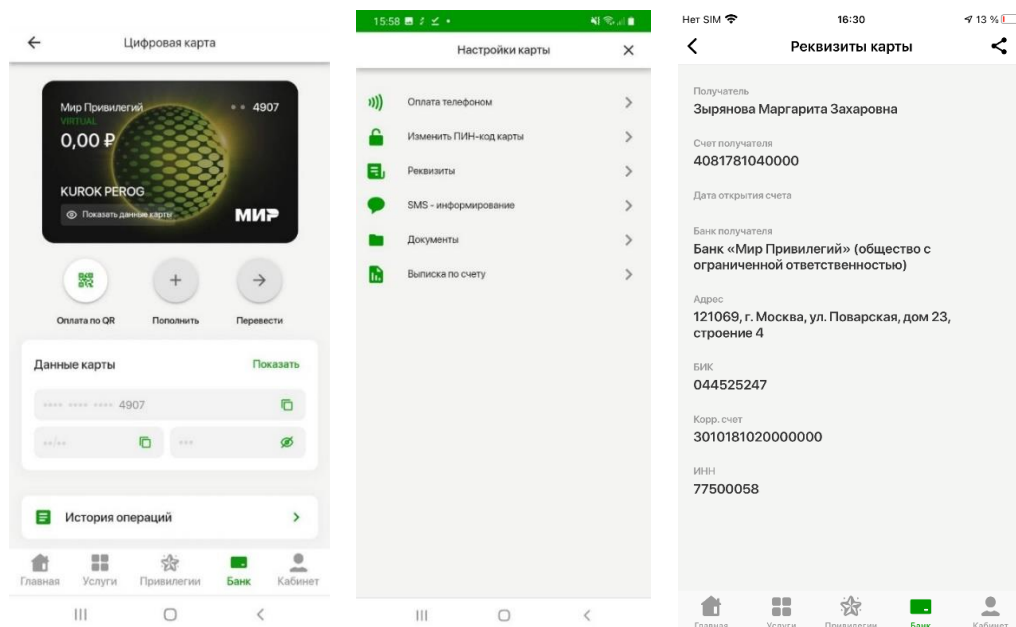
Цифровая карта

Мир Привилегий
VIRTUAL
•• 4907
0,00 ₽
KUROK PEROG
Показать данные карты
МИР

Оплата по QR
Пополнить
Перевести

Данные карты
Показать
•••• •••• •••• 4907
••/••
•••

История операций

Главная
Услуги
Привилегии
Банк
Кабинет

15:58

Настройки карты

Оплата телефоном
Изменить ПИН-код карты
Реквизиты
SMS - информирование
Документы
Выписка по счету

Нет SIM
16:30
13 %

Реквизиты карты

Получатель
Зырянова Маргарита Захаровна

Счет получателя
4081781040000

Дата открытия счета

Банк получателя
Банк «Мир Привилегий» (общество с ограниченной ответственностью)

Адрес
121069, г. Москва, ул. Поварская, дом 23, строение 4

БИК
044525247

Корр. счет
3010181020000000

ИНН
77500058

Главная
Услуги
Привилегии
Банк
Кабинет